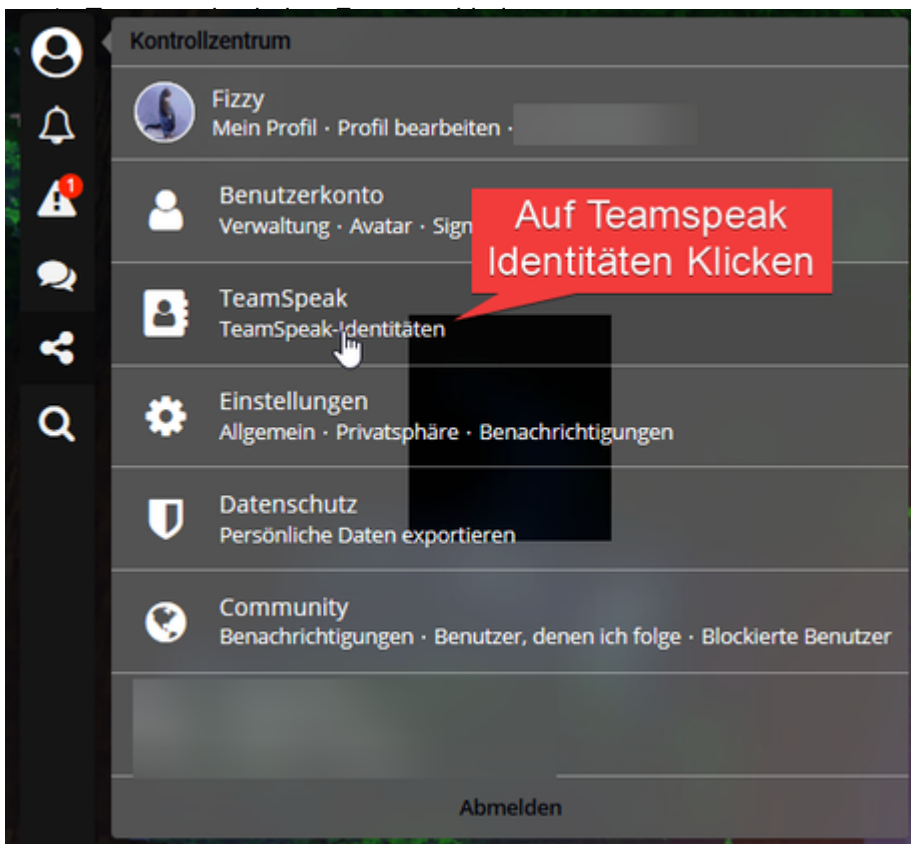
1

Kontrollzentrum

Fizzy
Mein Profil · Profil bearbeiten · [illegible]

Benutzerkonto
Verwaltung · Avatar · Sign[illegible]

Auf Teamspeak Identitäten Klicken

TeamSpeak
TeamSpeak-Identitäten

Einstellungen
Allgemein · Privatsphäre · Benachrichtigungen

Datenschutz
Persönliche Daten exportieren

Community
Benachrichtigungen · Benutzer, denen ich folge · Blockierte Benutzer

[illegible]

Abmelden